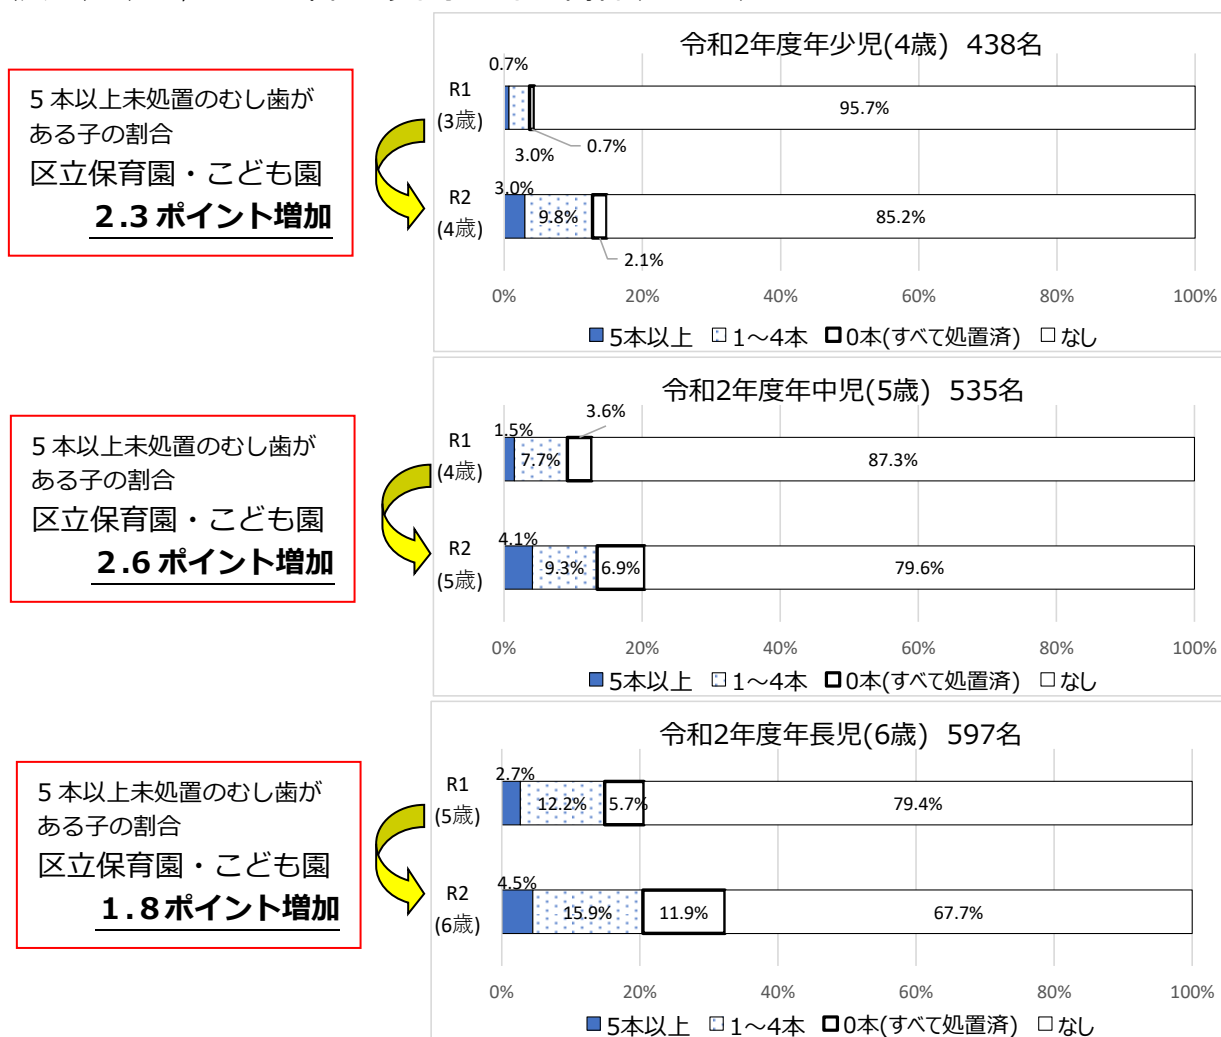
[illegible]

5 本以上未処置のむし歯がある子の割合
区立保育園・こども園
**2.3 ポイント増加**

令和2年度年少児(4歳) 438名

R1 (3歳)
0.7%
95.7%
3.0%
0.7%

R2 (4歳)
3.0%
9.8%
85.2%
2.1%

0% 20% 40% 60% 80% 100%

5本以上 1～4本 0本(すべて処置済) なし

5 本以上未処置のむし歯がある子の割合
区立保育園・こども園
**2.6 ポイント増加**

令和2年度年中児(5歳) 535名

R1 (4歳)
3.6%
1.5%
7.7%
87.3%

R2 (5歳)
4.1%
9.3%
6.9%
79.6%

0% 20% 40% 60% 80% 100%

5本以上 1～4本 0本(すべて処置済) なし

5 本以上未処置のむし歯がある子の割合
区立保育園・こども園
**1.8ポイント増加**

令和2年度年長児(6歳) 597名

R1 (5歳)
2.7%
12.2%
5.7%
79.4%

R2 (6歳)
4.5%
15.9%
11.9%
67.7%

0% 20% 40% 60% 80% 100%

5本以上 1～4本 0本(すべて処置済) なし